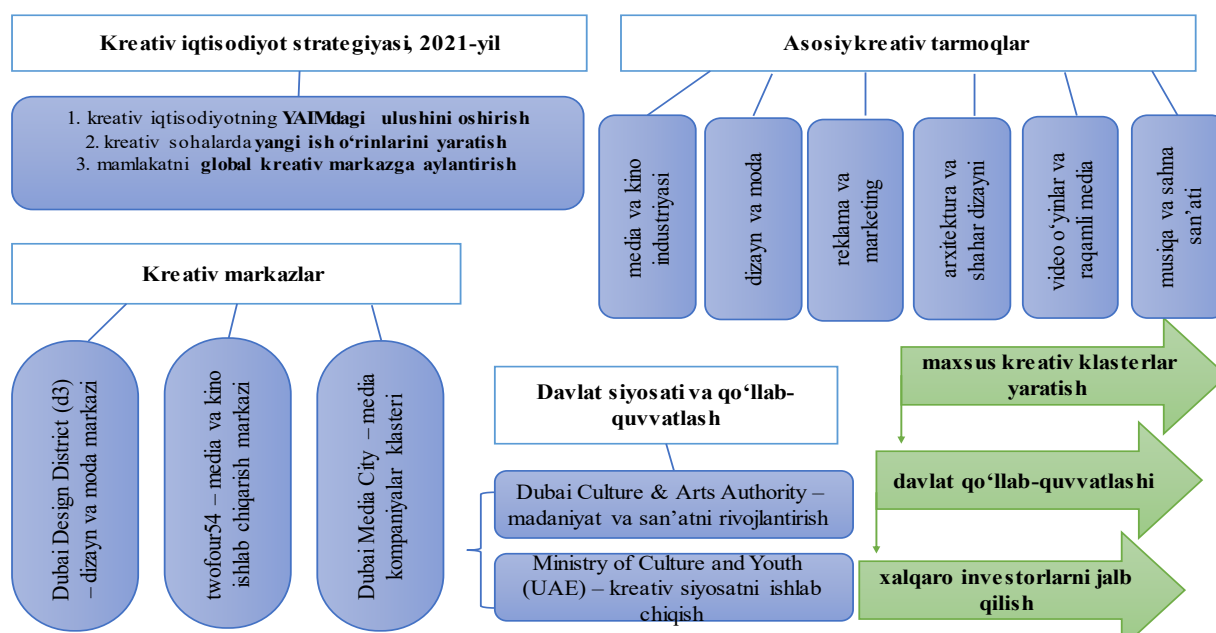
Kreativ iqtisodiyot strategiyasi, 2021-yil

1. kreativ iqtisodiyotning YAIMdagi ulushini oshirish
2. kreativ sohalarda yangi ish o'rinlarini yaratish
3. mamlakatni global kreativ markazga aylantirish

Asosiy kreativ tarmoqlar

media va kino industriyasi

dizayn va moda

reklama va marketing

arxitektura va shahar dizayni

video o'yinlar va raqamli media

musiqa va sahna san'ati

Kreativ markazlar

Dubai Design District (d3) – dizayn va moda markazi

twofour54 – media va kino ishlab chiqarish markazi

Dubai Media City – media kompaniyalar klasteri

Davlat siyosati va qo'llab-quvvatlash

Dubai Culture & Arts Authority – madaniyat va san'atni rivojlantirish

Ministry of Culture and Youth (UAE) – kreativ siyosatni ishlab chiqish

maxsus kreativ klasterlar yaratish

davlat qo'llab-quvvatlashi

xalqaro investorlarni jalb qilish